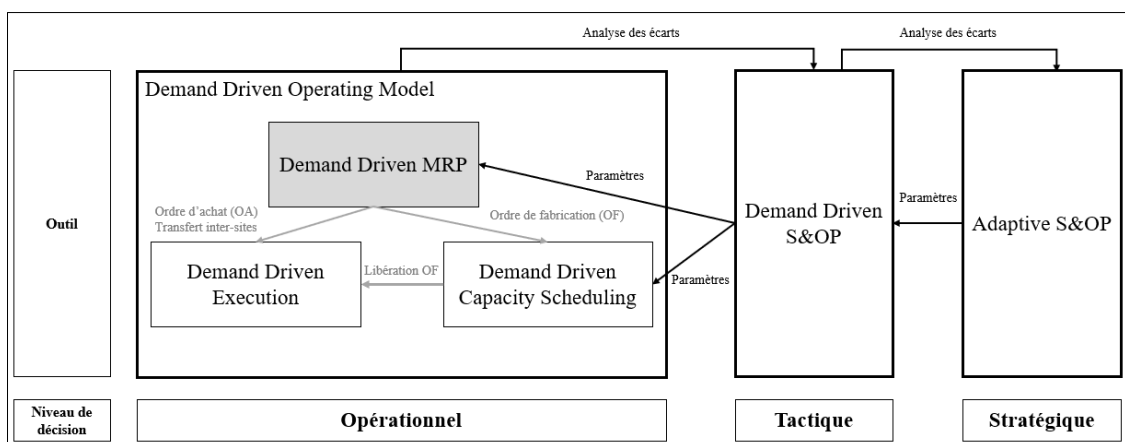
Analyse des écarts

Analyse des écarts

Outil

Demand Driven Operating Model

Demand Driven MRP

Paramètres

Ordre d'achat (OA)
Transfert inter-sites

Ordre de fabrication (OF)

Demand Driven Execution

Libération OF

Demand Driven Capacity Scheduling

Paramètres

Demand Driven S&OP

Paramètres

Adaptive S&OP

Niveau de décision

Opérationnel

Tactique

Stratégique